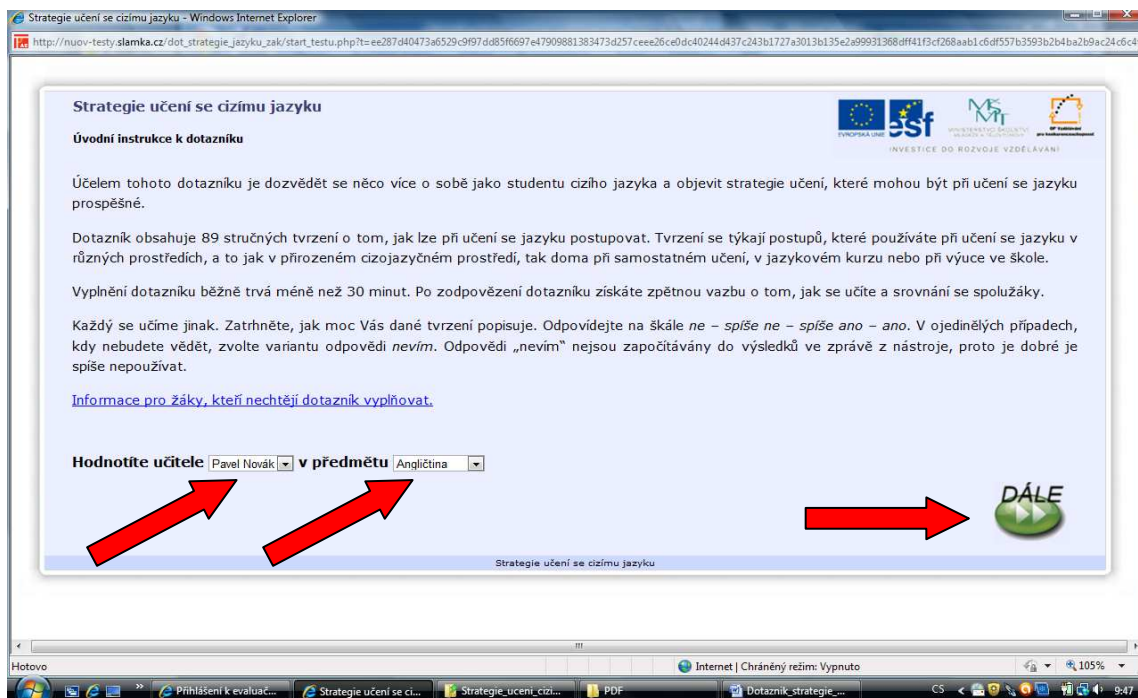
Strategie učení se cizímu jazyku - Windows Internet Explorer

http://nuov-testy.slamka.cz/dot_strategie_jazyku_zak/start_testu.php?t=ee287d40473a6529c9f97dd85f6697e47909881383473d257ceee26ce0dc40244d437c243b1727a3013b135e2a99931368dff41f3cf268aab1c6df557b3593b2b4ba2b9ac24c6c4

Strategie učení se cizímu jazyku

Úvodní instrukce k dotazníku

EVROPSKÁ UNIE esf MŠMT INVESTICE DO ROZVOJE VZDĚLÁVÁNÍ

Účelem tohoto dotazníku je dozvědět se něco více o sobě jako studentu cizího jazyka a objevit strategie učení, které mohou být při učení se jazyku prospěšné.

Dotazník obsahuje 89 stručných tvrzení o tom, jak lze při učení se jazyku postupovat. Tvrzení se týkají postupů, které používáte při učení se jazyku v různých prostředích, a to jak v přirozeném cizojazyčném prostředí, tak doma při samostatném učení, v jazykovém kurzu nebo při výuce ve škole.

Vyplnění dotazníku běžně trvá méně než 30 minut. Po zodpovězení dotazníku získáte zpětnou vazbu o tom, jak se učíte a srovnání se spolužáky.

Každý se učíme jinak. Zatrhněte, jak moc Vás dané tvrzení popisuje. Odpovídejte na škále *ne – spíše ne – spíše ano – ano*. V ojedinělých případech, kdy nebudete vědět, zvolte variantu odpovědi *nevím*. Odpovědi „nevím" nejsou započítávány do výsledků ve zprávě z nástroje, proto je dobré je spíše nepoužívat.

Informace pro žáky, kteří nechtějí dotazník vyplňovat.

Hodnotíte učitele Pavel Novák v předmětu Angličtina

DÁLE

Strategie učení se cizímu jazyku

Hotovo

Internet | Chráněný režim: Vypnuto

105%

Přihlášení k evaluač... Strategie učení se ci... Strategie_uceni_cizi... PDF Dotaznik_strategie_...

CS 9:47